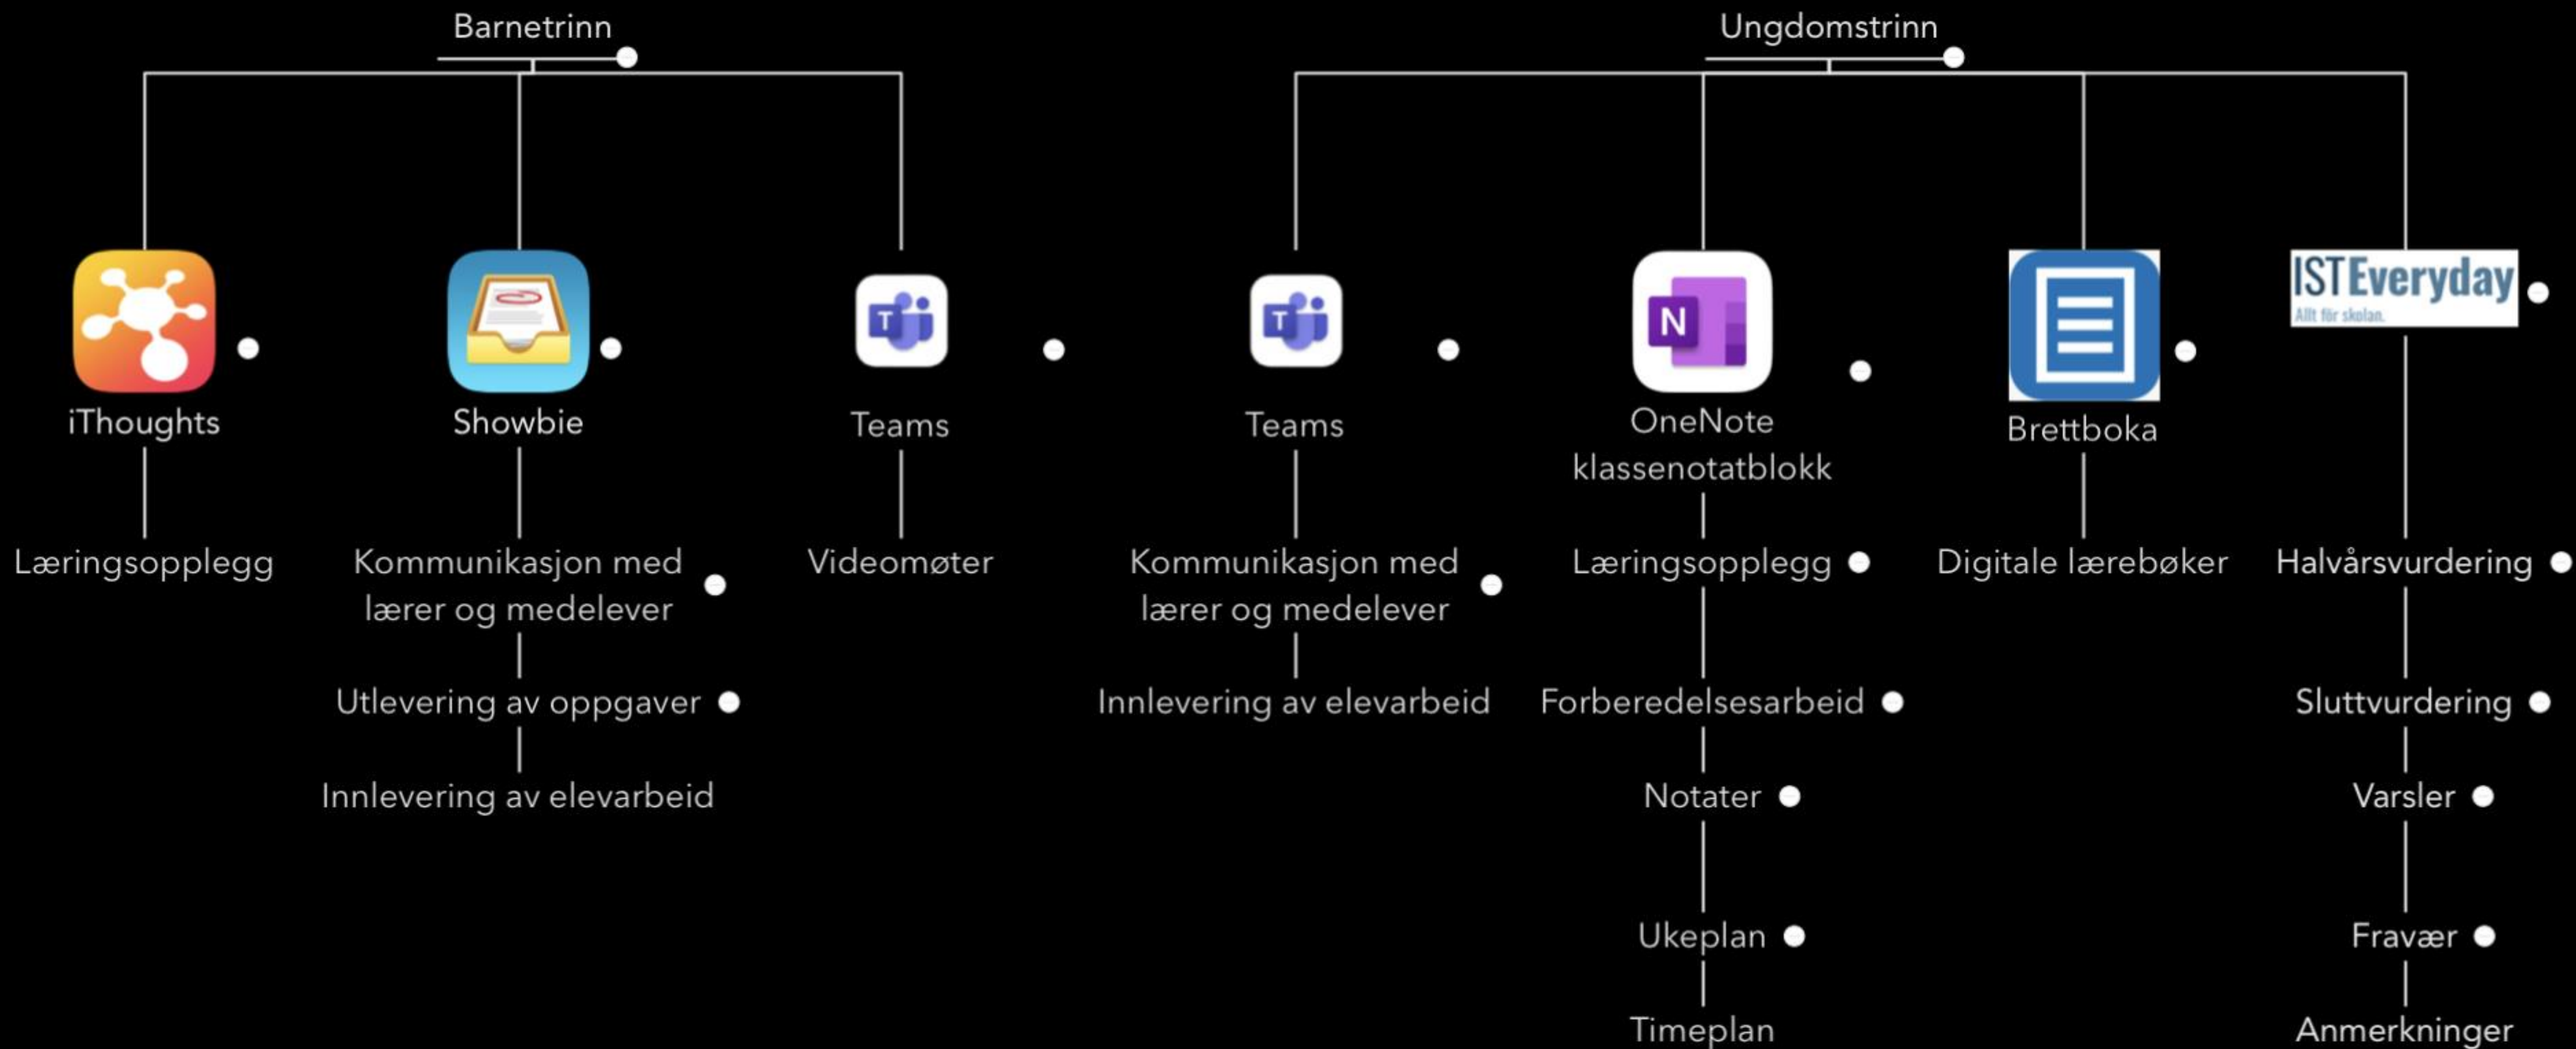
Barnetrinn

iThoughts

Læringsopplegg

Showbie

Kommunikasjon med lærer og medelever

Utlevering av oppgaver

Innlevering av elevarbeid

Teams

Videomøter

Ungdomstrinn

Teams

Kommunikasjon med lærer og medelever

Innlevering av elevarbeid

OneNote klassenotatblokk

Læringsopplegg

Forberedelsesarbeid

Notater

Ukeplan

Timeplan

Brettboka

Digitale lærebøker

IST Everyday
Allt för skolan.

Halvårsvurdering

Sluttvurdering

Varsler

Fravær

Anmerkninger